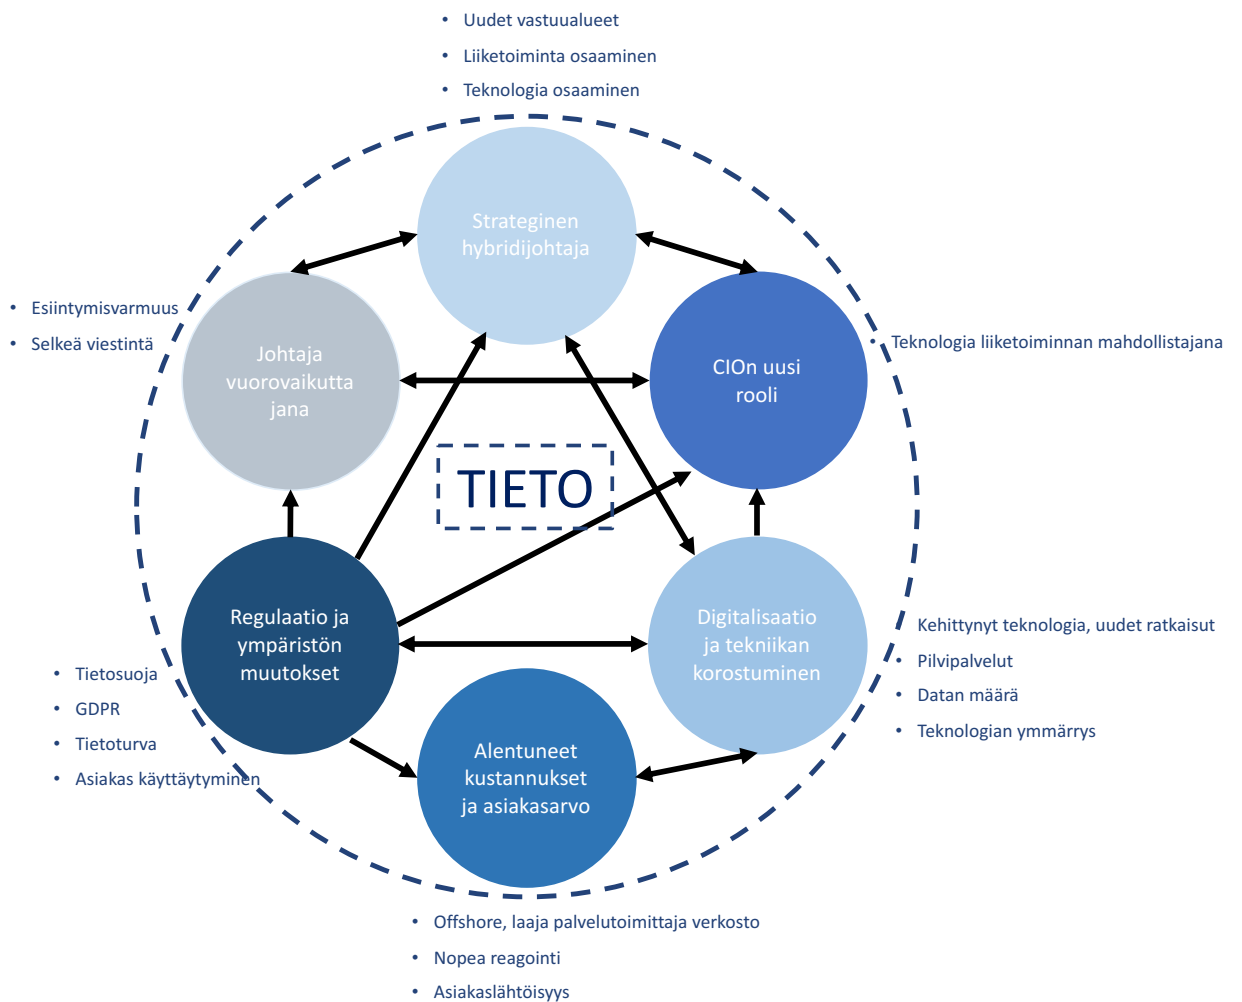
- Uudet vastuualueet
- Liiketoiminta osaaminen
- Teknologia osaaminen

Strateginen hybridijohtaja

- Esiintymisvarmuus
- Selkeä viestintä

Johtaja vuorovaikuttajana

CIOn uusi rooli

- Teknologia liiketoiminnan mahdollistajana

TIETO

Regulaatio ja ympäristön muutokset

Digitalisaatio ja tekniikan korostuminen

- Kehittynyt teknologia, uudet ratkaisut
- Pilvipalvelut
- Datan määrä
- Teknologian ymmärrys

- Tietosuoja
- GDPR
- Tietoturva
- Asiakas käyttäytyminen

Alentuneet kustannukset ja asiakasarvo

- Offshore, laaja palvelutoimittaja verkosto
- Nopea reagointi
- Asiakaslähtöisyys